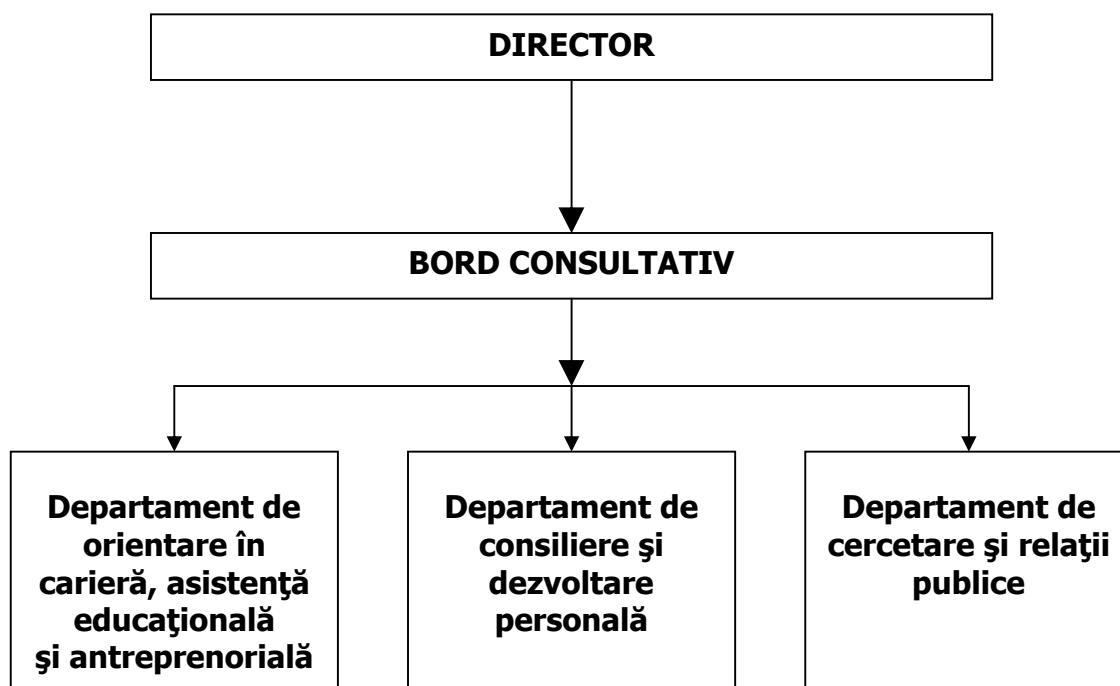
DIRECTOR

BORD CONSULTATIV

Departament de orientare în carieră, asistenţă educaţională şi antreprenorială

Departament de consiliere şi dezvoltare personală

Departament de cercetare şi relaţii publice